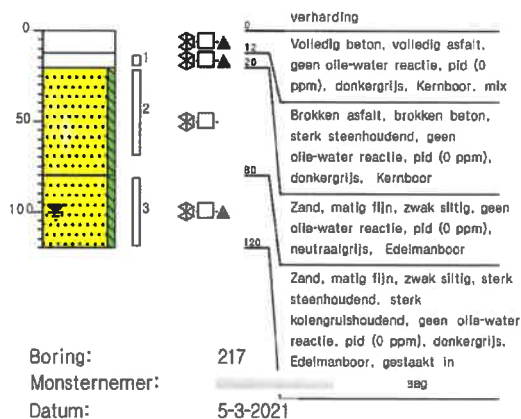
0
50
100
1
2
3
0
12
20
80
120

verharding

Volledig beton, volledig asfalt, geen olie-water reactie, pid (0 ppm), donkergrijs, Kernboor, mix

Brokken asfalt, brokken beton, sterk steenhoudend, geen olie-water reactie, pid (0 ppm), donkergrijs, Kernboor

Zand, matig fijn, zwak siltig, geen olie-water reactie, pid (0 ppm), neutraalgrijs, Edelmanboor

Zand, matig fijn, zwak siltig, sterk steenhoudend, sterk kolengruishoudend, geen olie-water reactie, pid (0 ppm), donkergrijs, Edelmanboor, gestaakt in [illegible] sag

Boring: 217
Monsternemer: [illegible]
Datum: 5-3-2021